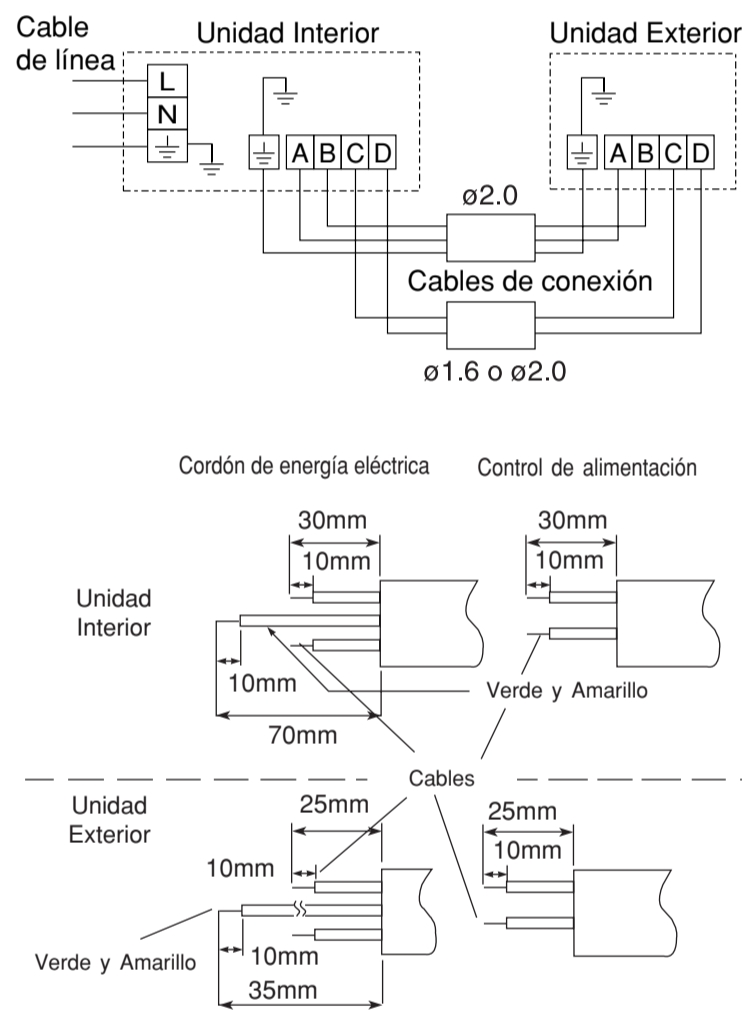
Cable de línea

Unidad Interior

Unidad Exterior

L
N

A B C D

A B C D

ø2.0

Cables de conexión

ø1.6 o ø2.0

Cordón de energía eléctrica

Control de alimentación

Unidad Interior

30mm
10mm

10mm

70mm

30mm
10mm

Verde y Amarillo

Cables

Unidad Exterior

25mm

10mm

10mm

35mm

Verde y Amarillo

25mm
10mm